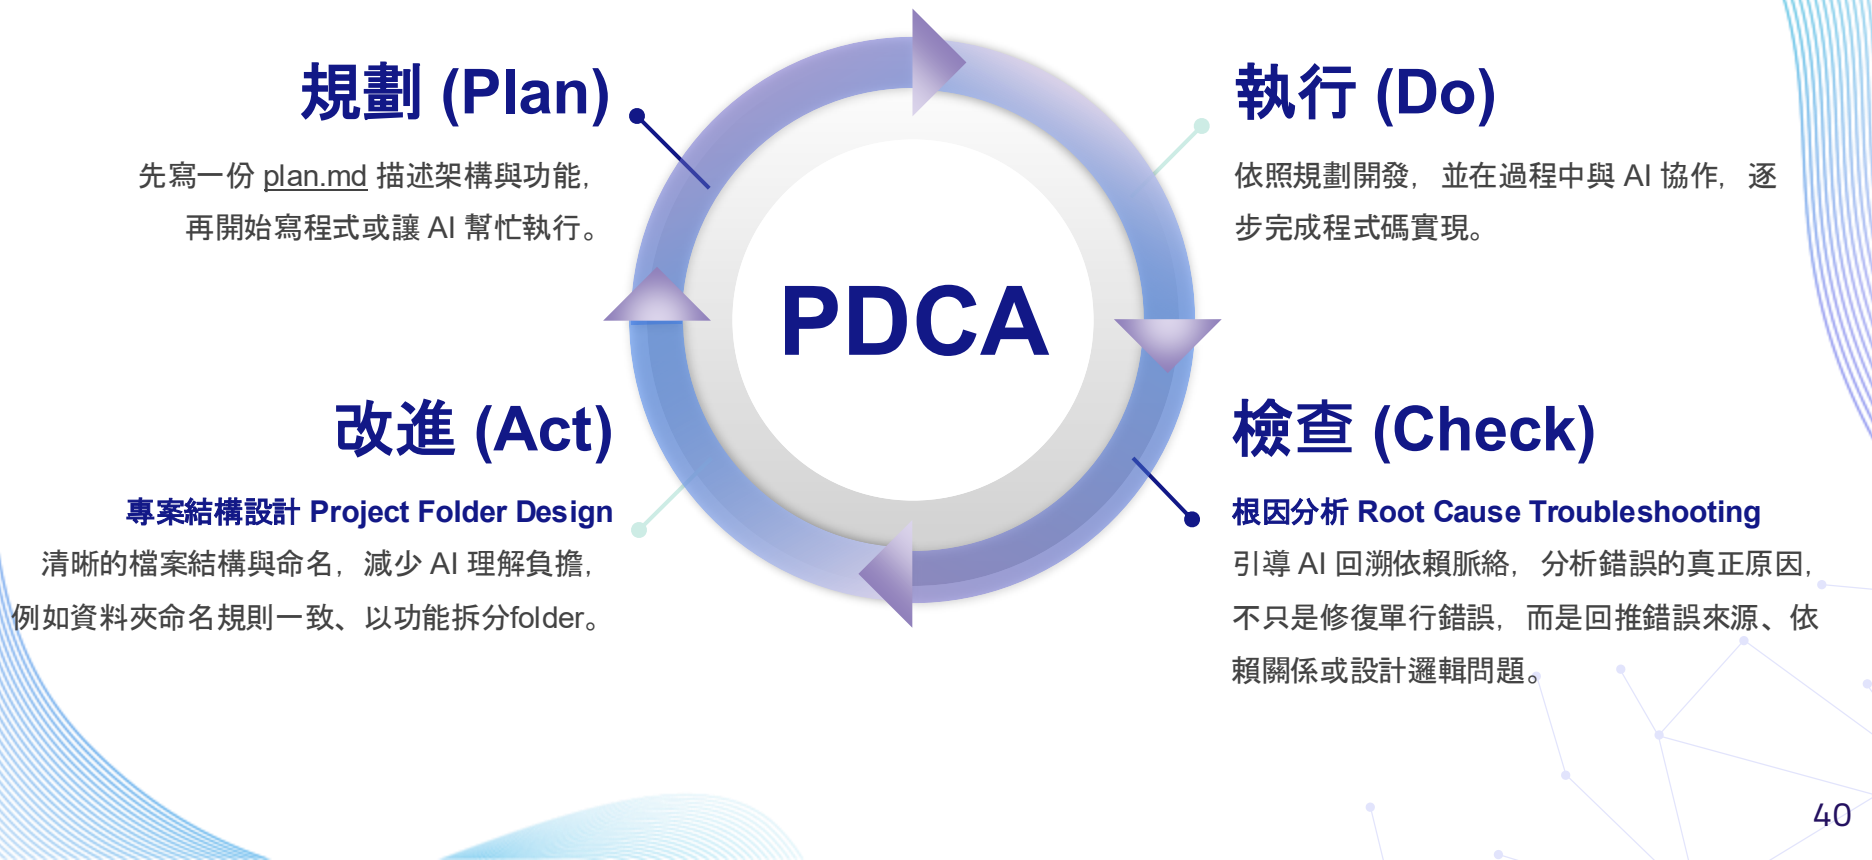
規劃 (Plan)

先寫一份 plan.md 描述架構與功能，再開始寫程式或讓 AI 幫忙執行。

執行 (Do)

依照規劃開發，並在過程中與 AI 協作，逐步完成程式碼實現。

PDCA

改進 (Act)

專案結構設計 Project Folder Design

清晰的檔案結構與命名，減少 AI 理解負擔，例如資料夾命名規則一致、以功能拆分folder。

檢查 (Check)

根因分析 Root Cause Troubleshooting

引導 AI 回溯依賴脈絡，分析錯誤的真正原因，不只是修復單行錯誤，而是回推錯誤來源、依賴關係或設計邏輯問題。

40